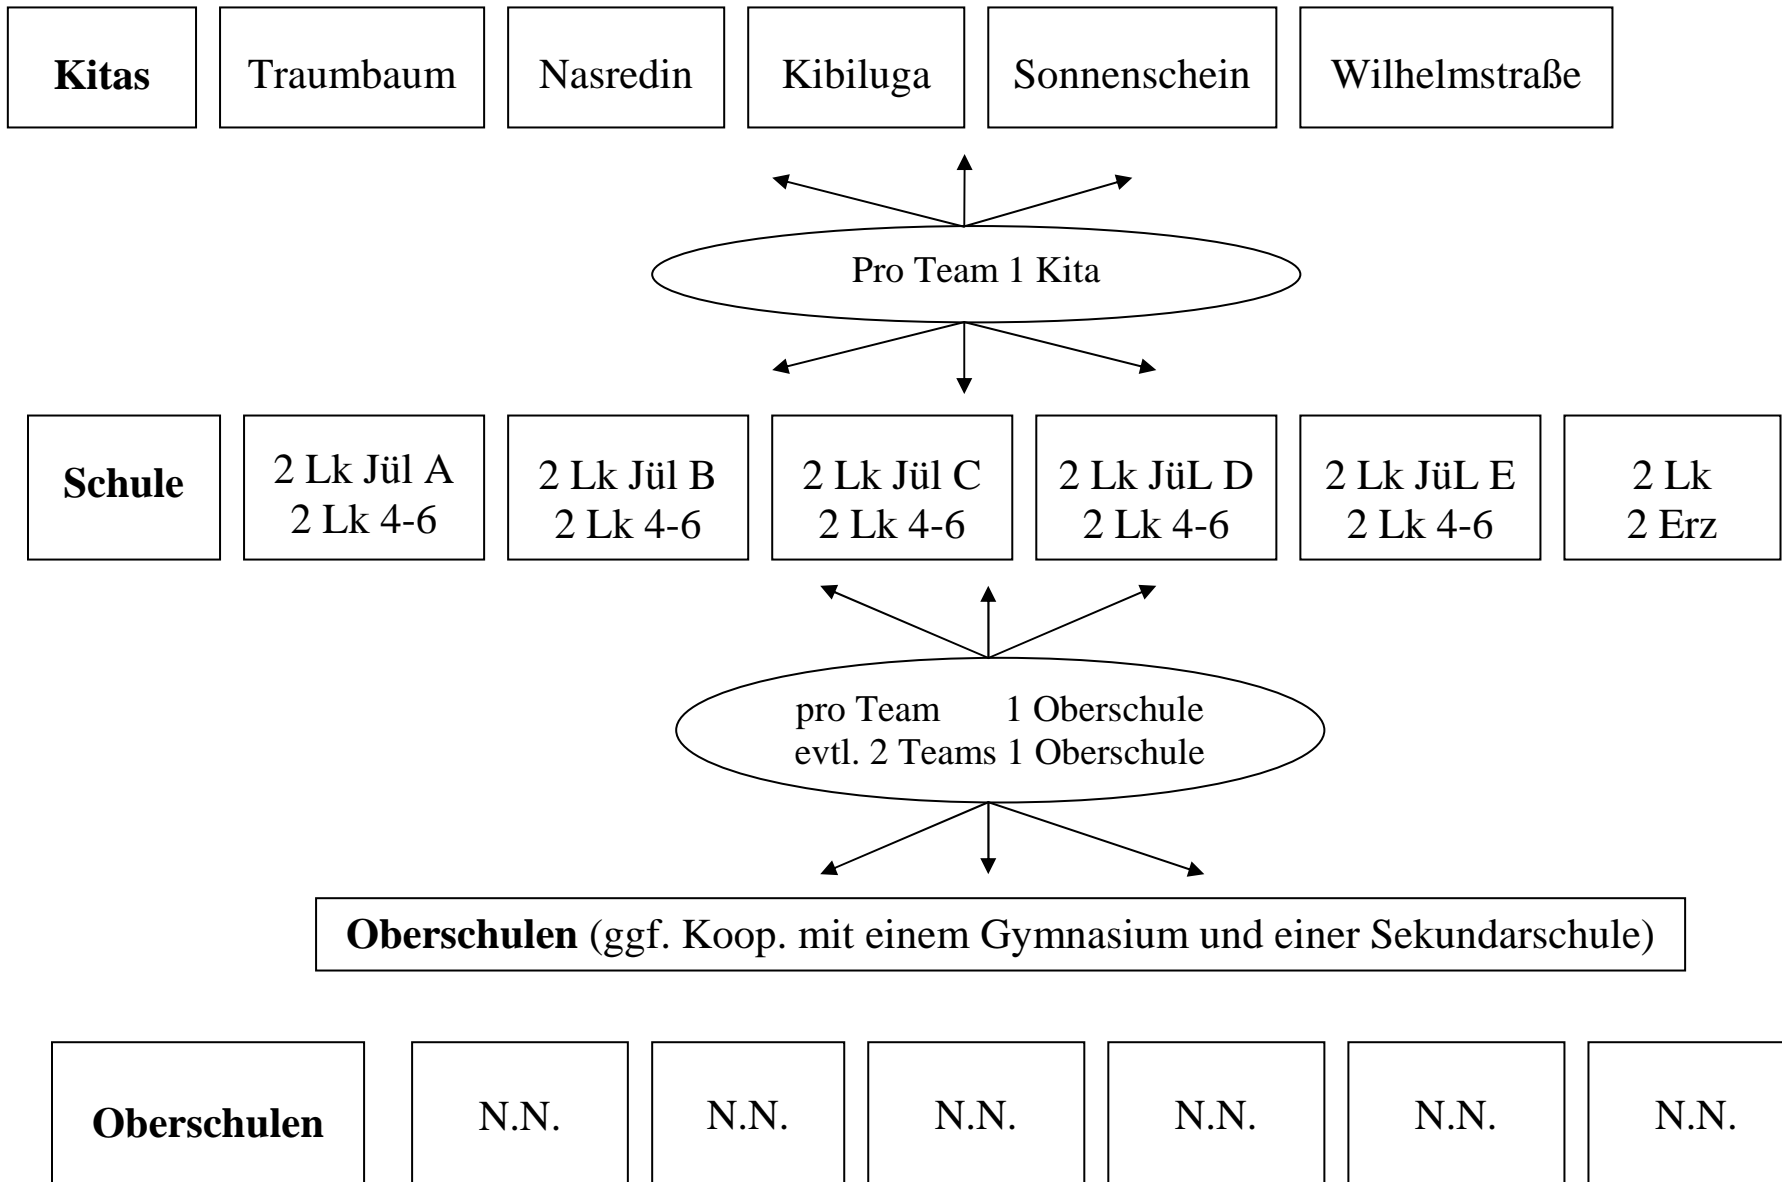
Kitas | Traumbaum | Nasredin | Kibiluga | Sonnenschein | Wilhelmstraße

Pro Team 1 Kita

Schule | 2 Lk Jül A 2 Lk 4-6 | 2 Lk Jül B 2 Lk 4-6 | 2 Lk Jül C 2 Lk 4-6 | 2 Lk JüL D 2 Lk 4-6 | 2 Lk JüL E 2 Lk 4-6 | 2 Lk 2 Erz

pro Team 1 Oberschule
evtl. 2 Teams 1 Oberschule

Oberschulen (ggf. Koop. mit einem Gymnasium und einer Sekundarschule)

Oberschulen | N.N. | N.N. | N.N. | N.N. | N.N. | N.N.